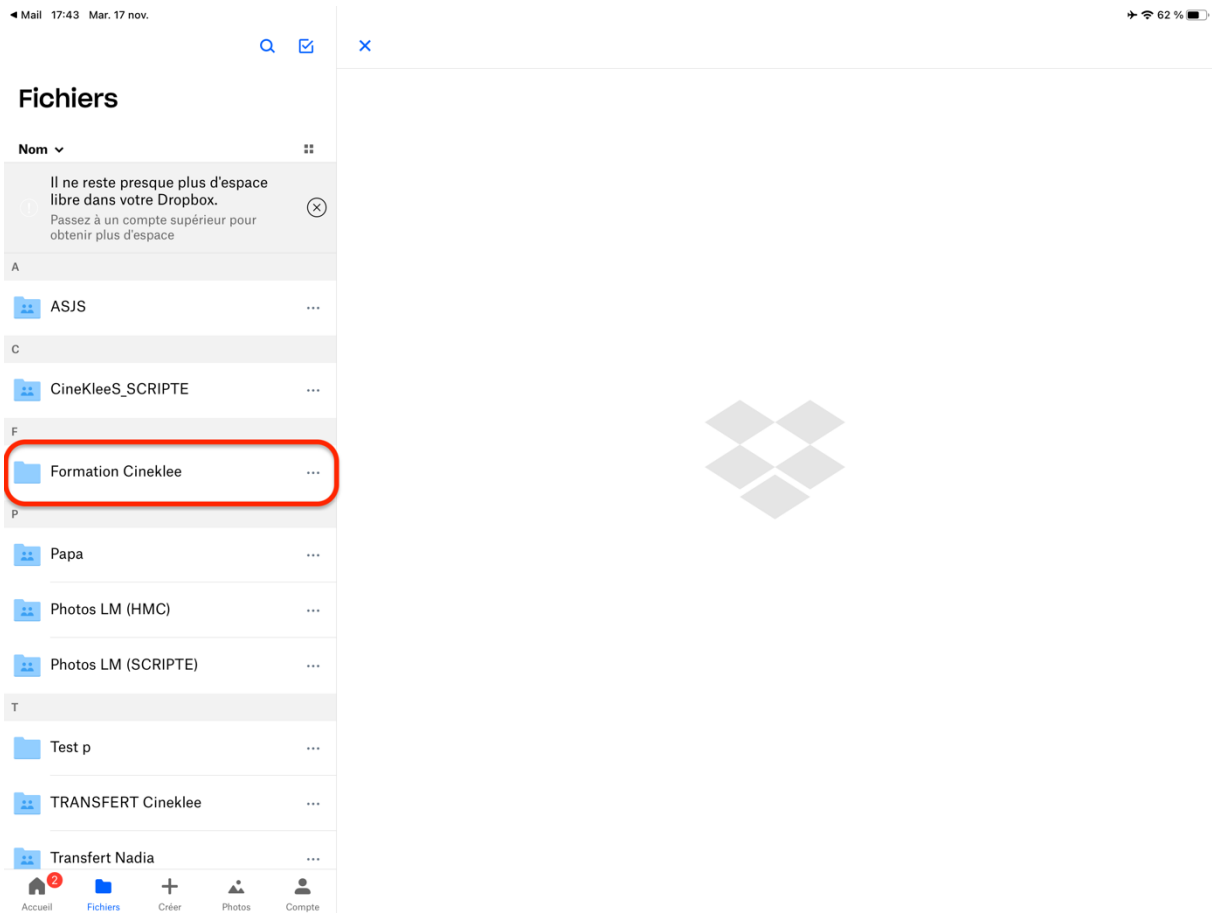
◀ Mail 17:43 Mar. 17 nov.

62 %

Fichiers

Nom

Il ne reste presque plus d'espace libre dans votre Dropbox.
Passez à un compte supérieur pour obtenir plus d'espace

A

ASJS

C

CineKleeS_SCRIPTE

F

Formation Cineklee

P

Papa

Photos LM (HMC)

Photos LM (SCRIPTE)

T

Test p

TRANSFERT Cineklee

Transfert Nadia

2
Accueil
Fichiers
Créer
Photos
Compte